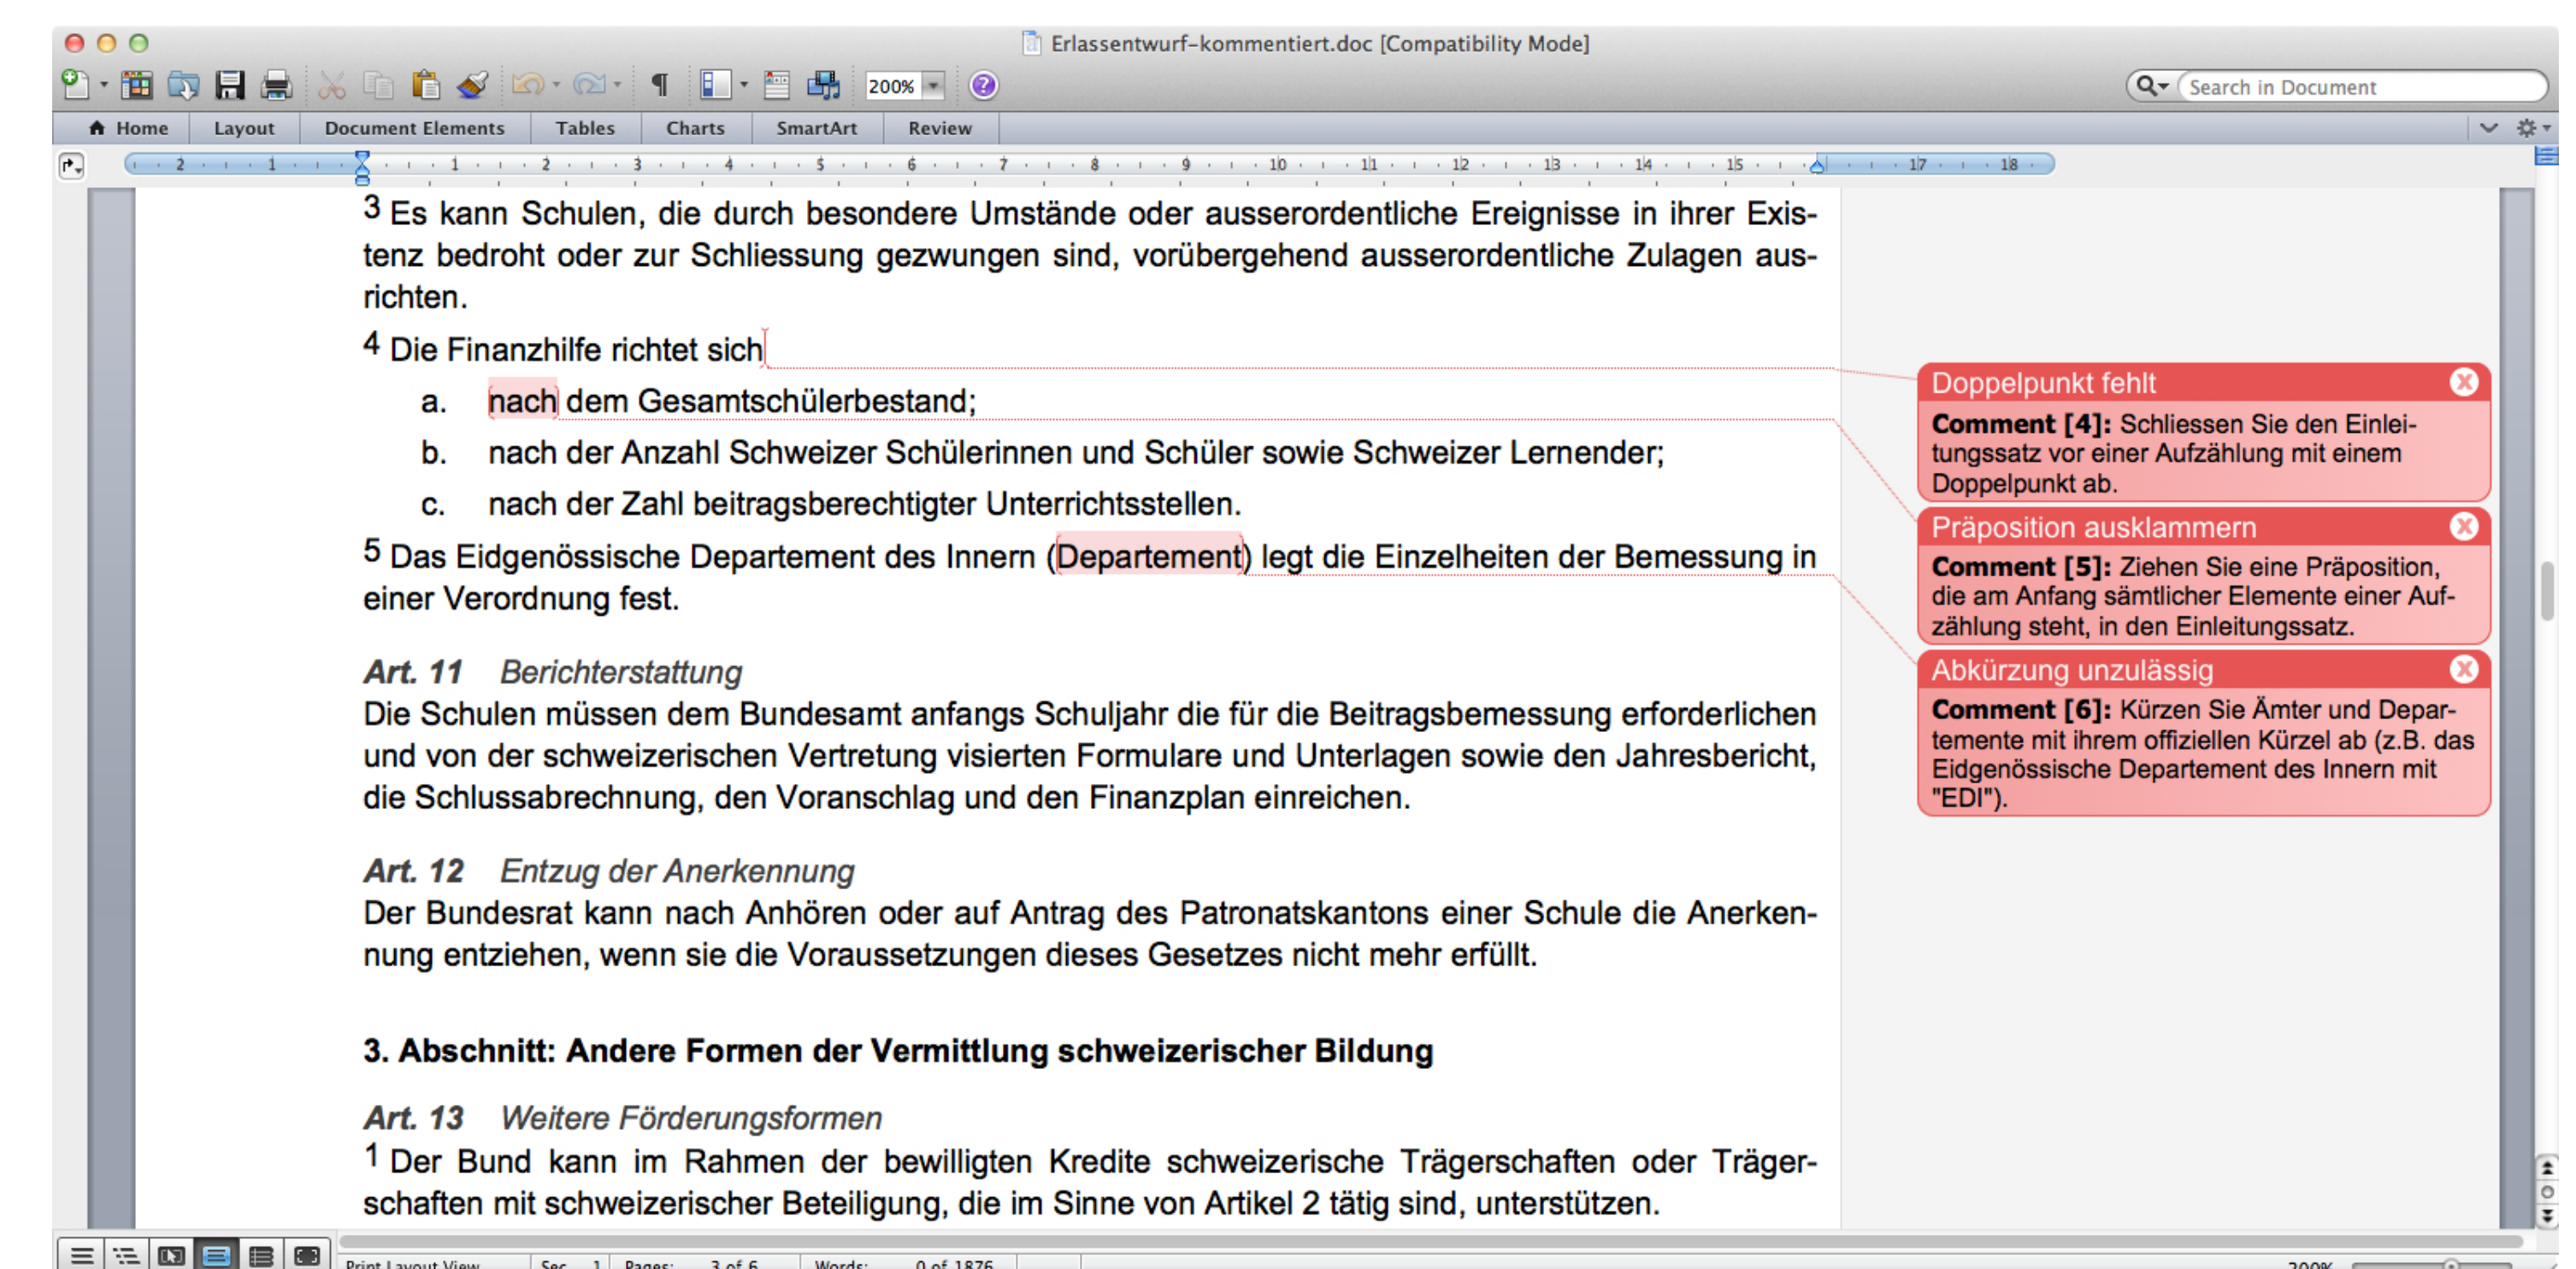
Erlassentwurf-kommentiert.doc [Compatibility Mode]

200%

Search in Document

Home | Layout | Document Elements | Tables | Charts | SmartArt | Review

3 Es kann Schulen, die durch besondere Umstände oder ausserordentliche Ereignisse in ihrer Existenz bedroht oder zur Schliessung gezwungen sind, vorübergehend ausserordentliche Zulagen ausrichten.

4 Die Finanzhilfe richtet sich

a. nach dem Gesamtschülerbestand;

b. nach der Anzahl Schweizer Schülerinnen und Schüler sowie Schweizer Lernender;

c. nach der Zahl beitragsberechtigter Unterrichtsstellen.

5 Das Eidgenössische Departement des Innern (Departement) legt die Einzelheiten der Bemessung in einer Verordnung fest.

Art. 11 Berichterstattung

Die Schulen müssen dem Bundesamt anfangs Schuljahr die für die Beitragsbemessung erforderlichen und von der schweizerischen Vertretung visierten Formulare und Unterlagen sowie den Jahresbericht, die Schlussabrechnung, den Voranschlag und den Finanzplan einreichen.

Art. 12 Entzug der Anerkennung

Der Bundesrat kann nach Anhören oder auf Antrag des Patronatskantons einer Schule die Anerkennung entziehen, wenn sie die Voraussetzungen dieses Gesetzes nicht mehr erfüllt.

3. Abschnitt: Andere Formen der Vermittlung schweizerischer Bildung

Art. 13 Weitere Förderungsformen

1 Der Bund kann im Rahmen der bewilligten Kredite schweizerische Trägerschaften oder Trägerschaften mit schweizerischer Beteiligung, die im Sinne von Artikel 2 tätig sind, unterstützen.

Doppelpunkt fehlt
Comment [4]: Schliessen Sie den Einleitungssatz vor einer Aufzählung mit einem Doppelpunkt ab.

Präposition ausklammern
Comment [5]: Ziehen Sie eine Präposition, die am Anfang sämtlicher Elemente einer Aufzählung steht, in den Einleitungssatz.

Abkürzung unzulässig
Comment [6]: Kürzen Sie Ämter und Departemente mit ihrem offiziellen Kürzel ab (z.B. das Eidgenössische Departement des Innern mit "EDI").

Print Layout View | Sec 1 | Pages: 3 of 6 | Words: 0 of 1876 | 200%